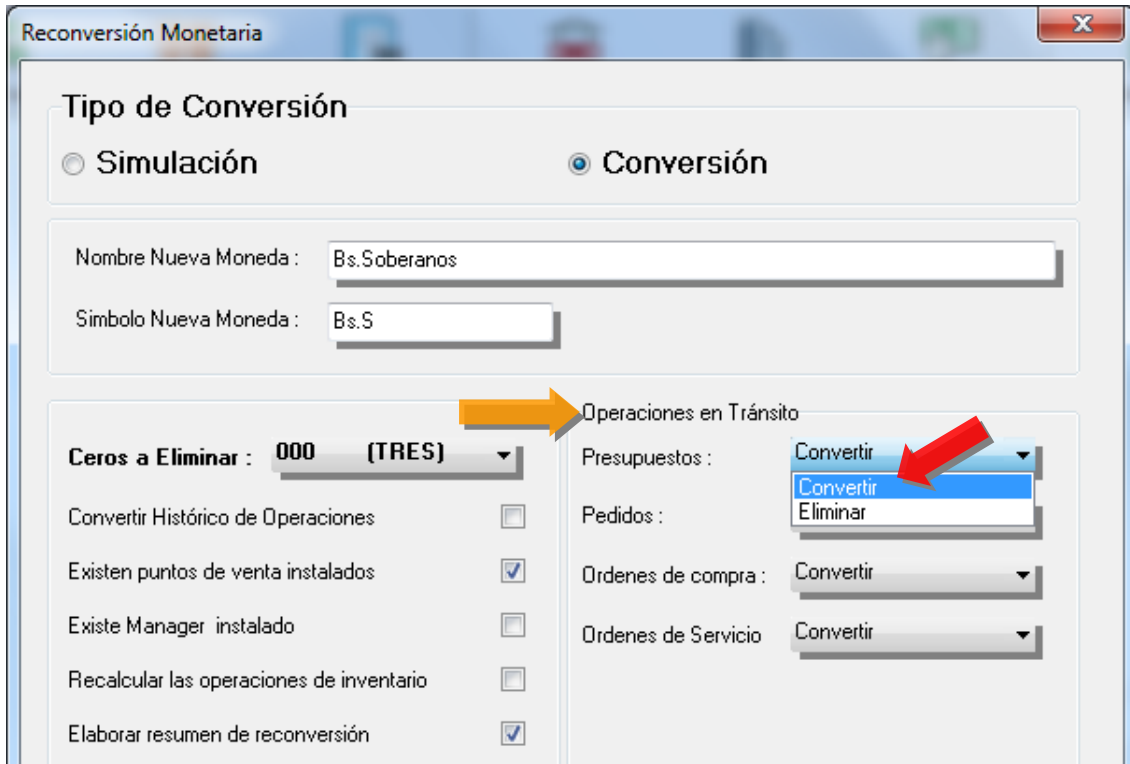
Reconversión Monetaria

Tipo de Conversión

Simulación

Conversión

Nombre Nueva Moneda : Bs.Soberanos

Simbolo Nueva Moneda : Bs.S

Ceros a Eliminar : 000 (TRES)

Convertir Histórico de Operaciones

Existen puntos de venta instalados

Existe Manager instalado

Recalcular las operaciones de inventario

Elaborar resumen de reconversión

Operaciones en Tránsito

Presupuestos : Convertir

Convertir

Eliminar

Pedidos :

Ordenes de compra : Convertir

Ordenes de Servicio Convertir